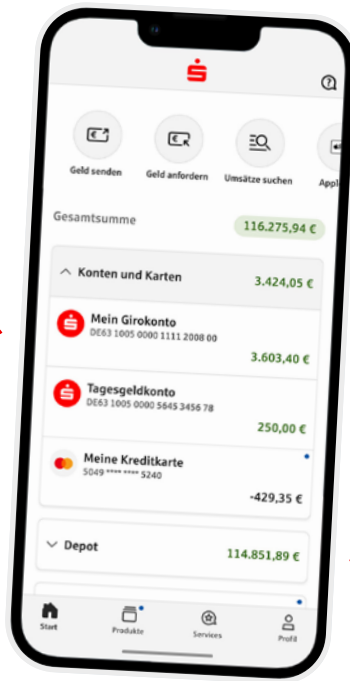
Geld senden

Geld anfordern

Umsätze suchen

Appl

Gesamtsumme

116.275,94 €

Konten und Karten

3.424,05 €

Mein Girokonto

DE63 1005 0000 1111 2008 00

3.603,40 €

Tagesgeldkonto

DE63 1005 0000 5645 3456 78

250,00 €

Meine Kreditkarte

5049 **** **** 5240

-429,35 €

Depot

114.851,89 €

Start

Produkte

Services

Profil